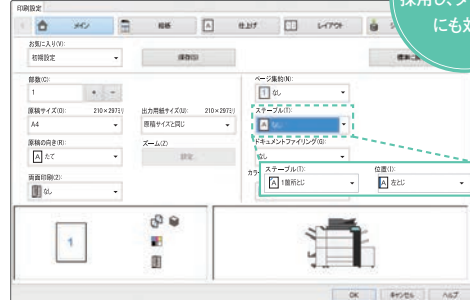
印刷設定

メイン
給紙
仕上げ
レイアウト

採用し、ア
にも対

お気に入り(V):
初期設定
保存(S)
標準に

部数(C):
1

原稿サイズ(D): 210×297
A4

出力用紙サイズ(U): 210×297
原稿サイズと同じ

原稿の向き(R):
たて

ズーム(Z)
設定

両面印刷(2):
なし

ページ集約(N):
なし

ステープル(T):
なし

ドキュメントファイリング(G):
なし

カラー

ステープル(T):
1箇所とじ

位置(I):
左とじ

1

OK
キャンセル
ヘルプ